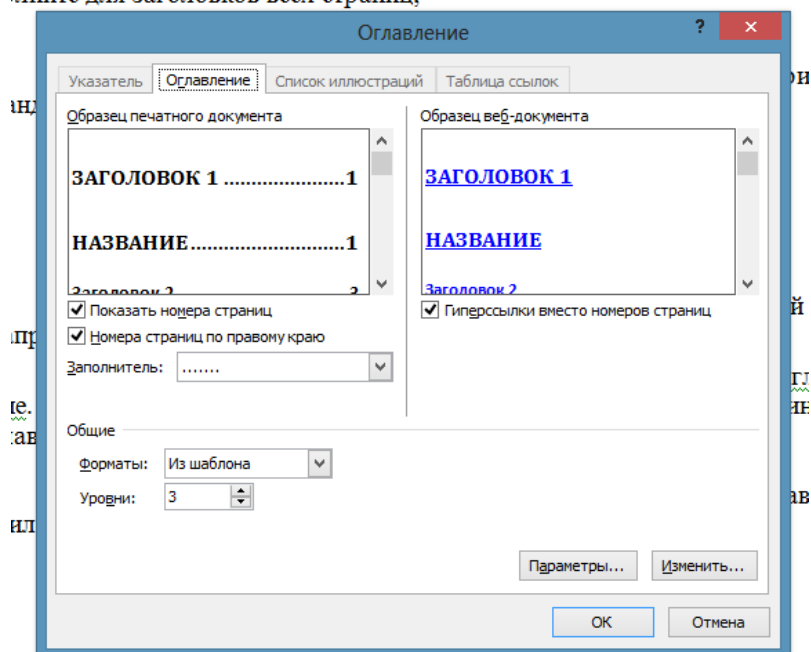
Оглавление

?

Указатель | Оглавление | Список иллюстраций | Таблица ссылок

Образец печатного документа

ЗАГОЛОВОК 1 ......................1

НАЗВАНИЕ...........................1

Заголовок 2 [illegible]

Показать номера страниц

Номера страниц по правому краю

Заполнитель: .......

Образец веб-документа

ЗАГОЛОВОК 1

НАЗВАНИЕ

Заголовок 2

Гиперссылки вместо номеров страниц

Общие

Форматы: Из шаблона

Уровни: 3

Параметры...

Изменить...

ОК

Отмена